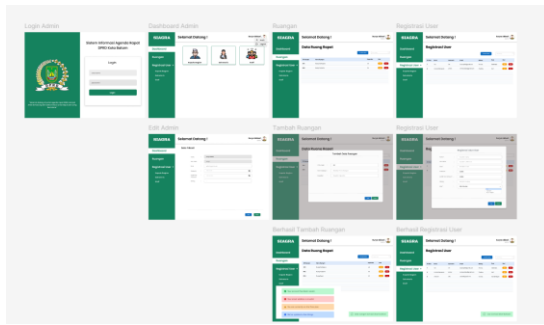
Login Admin

Sistem Informasi Agenda Rapat DPRD Kabupaten

Login

Dashboard Admin

SIGADRA

Selamat Datang !

Ruangan

SIGADRA

Selamat Datang !

Data Ruang Rapat

Registrasi User

SIGADRA

Selamat Datang !

Registrasi User

Edit Admin

SIGADRA

Selamat Datang !

Tambah Ruangan

SIGADRA

Selamat Datang !

Data Ruang Rapat

Tambah Data Ruangan

Registrasi User

SIGADRA

Selamat Datang !

Berhasil Tambah Ruangan

SIGADRA

Selamat Datang !

Data Ruang Rapat

Berhasil Registrasi User

SIGADRA

Selamat Datang !

Registrasi User